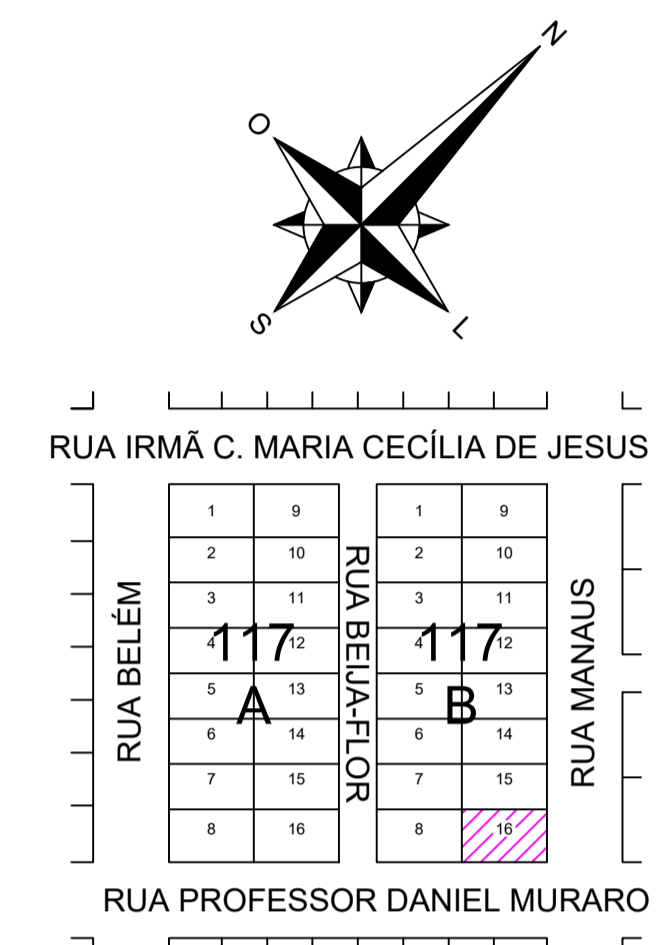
N
O
S
L

RUA IRMÃ C. MARIA CECÍLIA DE JESUS

RUA BELÉM

| 1 | 9 |
|---|---|
| 2 | 10 |
| 3 | 11 |
| 4 | 12 |
| 5 | 13 |
| 6 | 14 |
| 7 | 15 |
| 8 | 16 |

117
A

RUA BEIJA-FLOR

| 1 | 9 |
|---|---|
| 2 | 10 |
| 3 | 11 |
| 4 | 12 |
| 5 | 13 |
| 6 | 14 |
| 7 | 15 |
| 8 | 16 |

117
B

RUA MANAUS

RUA PROFESSOR DANIEL MURARO